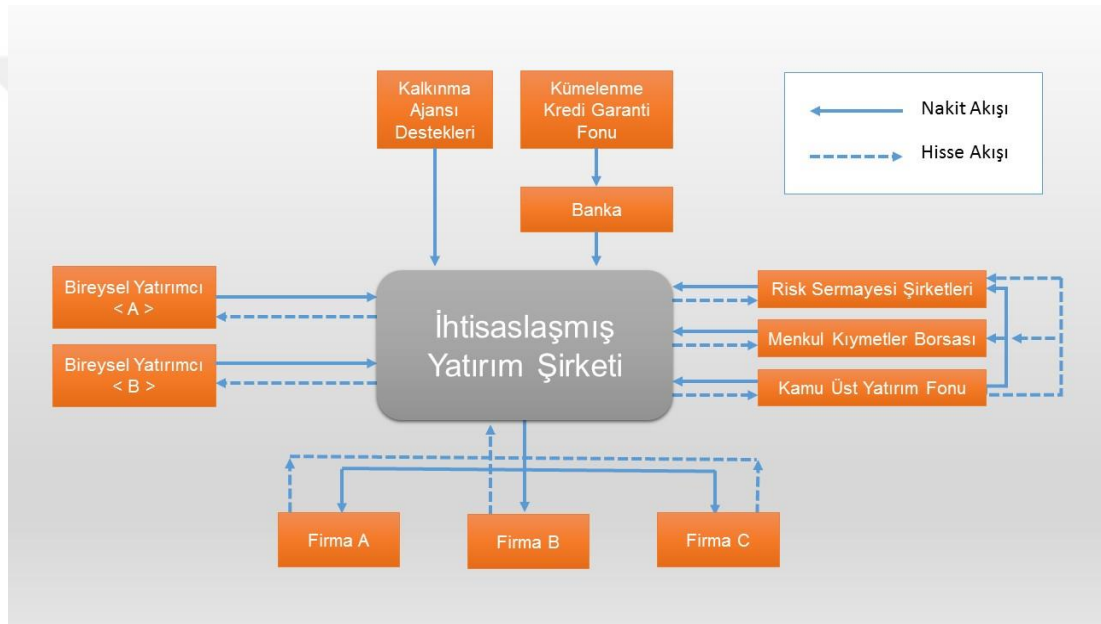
Kalkınma Ajansı Destekleri

Kümelenme Kredi Garanti Fonu

Nakit Akışı

Hisse Akışı

Banka

Bireysel Yatırımcı < A >

Bireysel Yatırımcı < B >

İhtisaslaşmış Yatırım Şirketi

Risk Sermayesi Şirketleri

Menkul Kıymetler Borsası

Kamu Üst Yatırım Fonu

Firma A

Firma B

Firma C